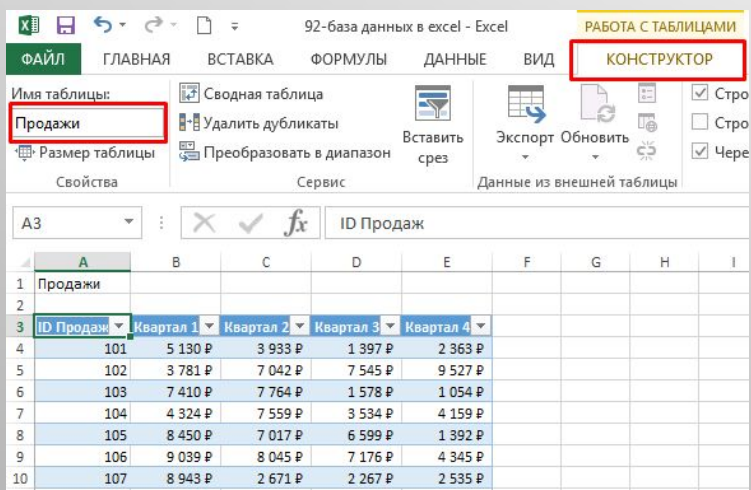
92-база данных в excel - Excel

РАБОТА С ТАБЛИЦАМИ

ФАЙЛ ГЛАВНАЯ ВСТАВКА ФОРМУЛЫ ДАННЫЕ ВИД КОНСТРУКТОР

Имя таблицы:
Продажи
Размер таблицы
Свойства

Сводная таблица
Удалить дубликаты
Преобразовать в диапазон
Вставить срез
Сервис

Экспорт Обновить
Данные из внешней таблицы

Стро
Стро
Чере

A3 ID Продаж

| | A | B | C | D | E | F | G | H | I |
|---|---|---|---|---|---|---|---|---|---|
| 1 | Продажи | | | | | | | | |
| 2 | | | | | | | | | |
| 3 | ID Продаж | Квартал 1 | Квартал 2 | Квартал 3 | Квартал 4 | | | | |
| 4 | 101 | 5 130 ₽ | 3 933 ₽ | 1 397 ₽ | 2 363 ₽ | | | | |
| 5 | 102 | 3 781 ₽ | 7 042 ₽ | 7 545 ₽ | 9 527 ₽ | | | | |
| 6 | 103 | 7 410 ₽ | 7 764 ₽ | 1 578 ₽ | 1 054 ₽ | | | | |
| 7 | 104 | 4 324 ₽ | 7 559 ₽ | 3 534 ₽ | 4 159 ₽ | | | | |
| 8 | 105 | 8 450 ₽ | 7 017 ₽ | 6 599 ₽ | 1 392 ₽ | | | | |
| 9 | 106 | 9 039 ₽ | 8 045 ₽ | 7 176 ₽ | 4 345 ₽ | | | | |
| 10 | 107 | 8 943 ₽ | 2 671 ₽ | 2 267 ₽ | 2 535 ₽ | | | | |